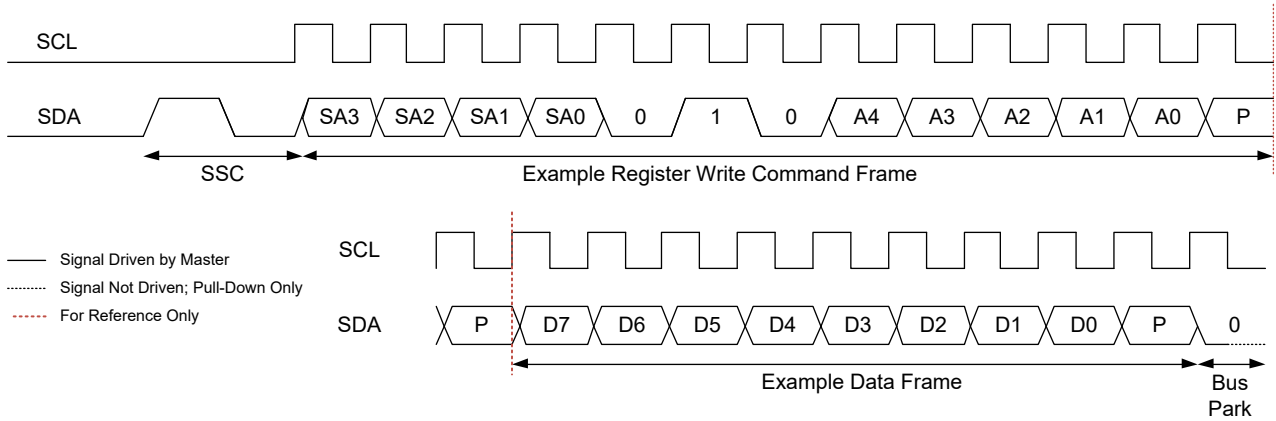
SCL

SDA

SA3 SA2 SA1 SA0 0 1 0 A4 A3 A2 A1 A0 P

SSC

Example Register Write Command Frame

Signal Driven by Master
Signal Not Driven; Pull-Down Only
For Reference Only

SCL

SDA

P D7 D6 D5 D4 D3 D2 D1 D0 P 0

Example Data Frame

Bus Park